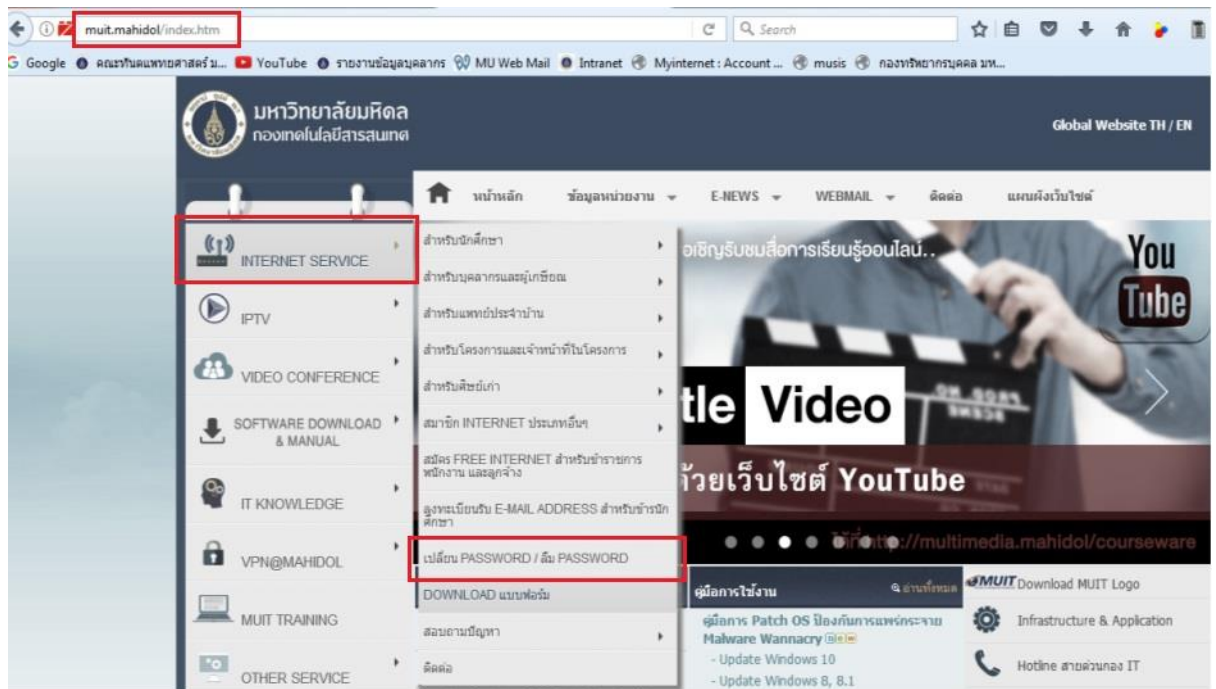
muit.mahidol/index.htm

Search

Google คณะทันตแพทยศาสตร์ ม... YouTube รายงานข้อมูลบุคลากร MU Web Mail Intranet Myinternet : Account ... musis กองทรัพยากรบุคคล มห...

มหาวิทยาลัยมหิดล
กองเทคโนโลยีสารสนเทศ

Global Website TH / EN

หน้าหลัก ข้อมูลหน่วยงาน E-NEWS WEBMAIL ติดต่อ แผนผังเว็บไซต์

INTERNET SERVICE
IPTV
VIDEO CONFERENCE
SOFTWARE DOWNLOAD & MANUAL
IT KNOWLEDGE
VPN@MAHIDOL
MUIT TRAINING
OTHER SERVICE

สำหรับนักศึกษา
สำหรับบุคลากรและผู้เกษียณ
สำหรับแพทย์ประจำบ้าน
สำหรับโครงการและเจ้าหน้าที่ในโครงการ
สำหรับศิษย์เก่า
สมาชิก INTERNET ประเภทอื่นๆ
สมัคร FREE INTERNET สำหรับข้าราชการ พนักงาน และลูกจ้าง
ลงทะเบียนรับ E-MAIL ADDRESS สำหรับข้าราชการ นักศึกษา
เปลี่ยน PASSWORD / ลืม PASSWORD
DOWNLOAD แบบฟอร์ม
สอบถามปัญหา
ติดต่อ

อเชิญรับชมสื่อการเรียนรู้ออนไลน์..
You Tube
tle Video
ด้วยเว็บไซต์ YouTube
ได้ที่ http://multimedia.mahidol/courseware

คู่มือการใช้งาน
อ่านทั้งหมด
คู่มือการ Patch OS ป้องกันการแพร่กระจาย Malware Wannacry
- Update Windows 10
- Update Windows 8, 8.1

MUIT Download MUIT Logo
Infrastructure & Application
Hotline สายด่วนกอง IT